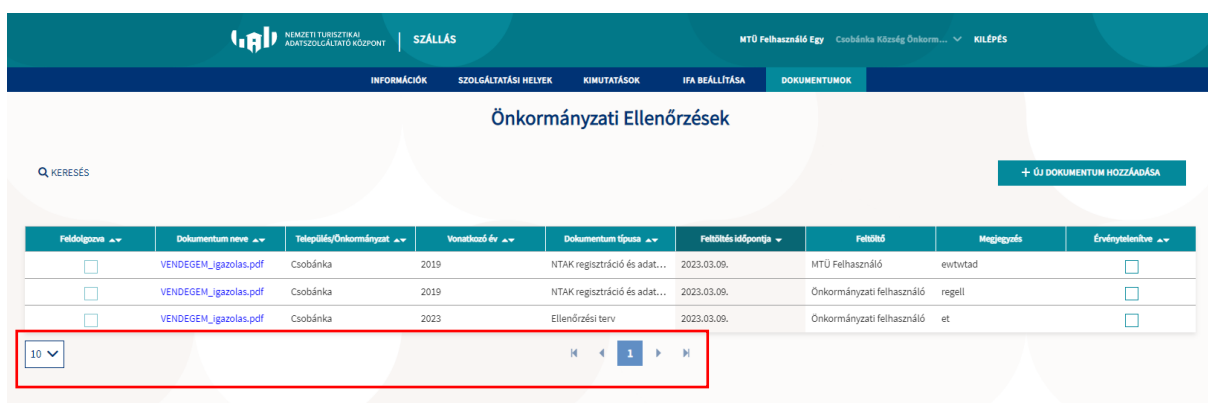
NEMZETI TURISZTIKAI ADATSZOLGÁLTATÓ KÖZPONT | SZÁLLÁS

MTÜ Felhasználó Egy Csobánka Község Önkorm... KILÉPÉS

INFORMÁCIÓK SZOLGÁLTATÁSI HELYEK KIMUTATÁSOK IFA BEÁLLÍTÁSA DOKUMENTUMOK

Önkormányzati Ellenőrzések

KERESÉS

+ ÚJ DOKUMENTUM HOZZÁADÁSA

| Feldolgozva | Dokumentum neve | Település/Önkormányzat | Vonatkozó év | Dokumentum típusa | Feltöltés időpontja | Feltöltő | Megjegyzés | Érvénytelenítve |
|---|---|---|---|---|---|---|---|---|
| | VENDEGEM_igazolas.pdf | Csobánka | 2019 | NTAK regisztráció és adat... | 2023.03.09. | MTÜ Felhasználó | ewtwtad | |
| | VENDEGEM_igazolas.pdf | Csobánka | 2019 | NTAK regisztráció és adat... | 2023.03.09. | Önkormányzati felhasználó | regell | |
| | VENDEGEM_igazolas.pdf | Csobánka | 2023 | Ellenőrzési terv | 2023.03.09. | Önkormányzati felhasználó | et | |

10

1